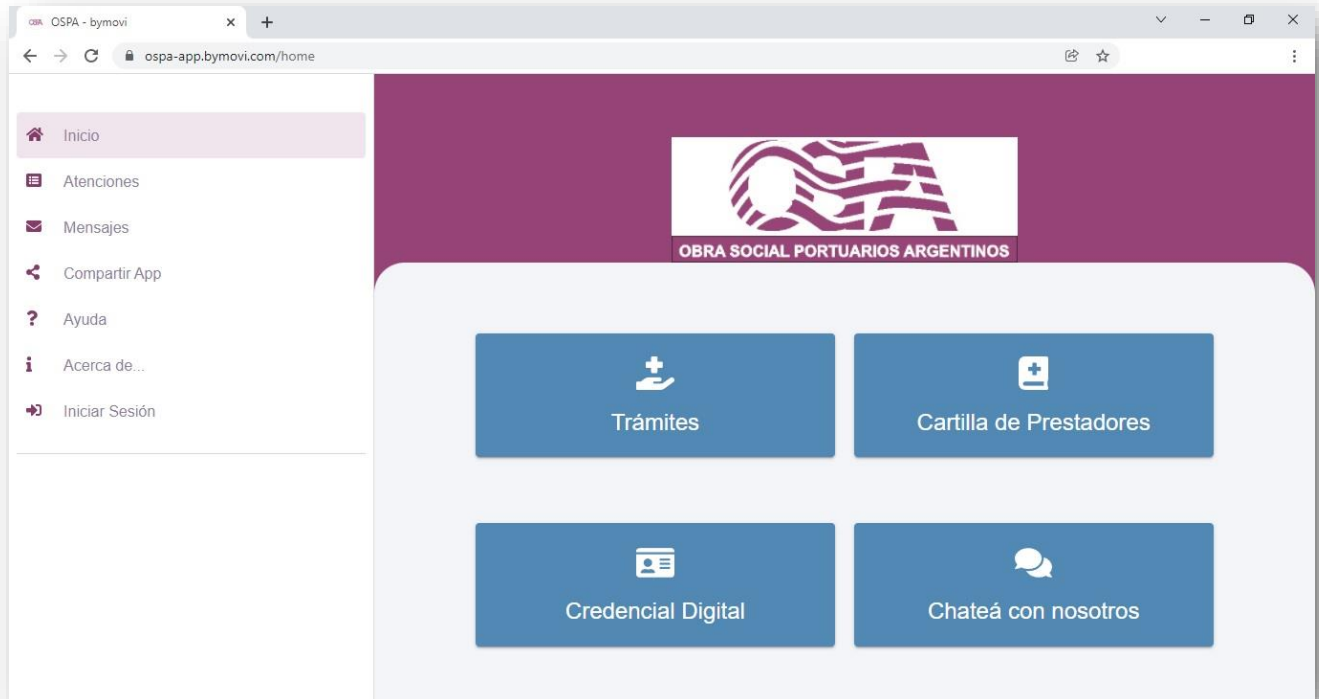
OSPA OSPA - bymovi
ospa-app.bymovi.com/home

Inicio
Atenciones
Mensajes
Compartir App
Ayuda
Acerca de...
Iniciar Sesión

OSPA
OBRA SOCIAL PORTUARIOS ARGENTINOS

Trámites
Cartilla de Prestadores
Credencial Digital
Chateá con nosotros